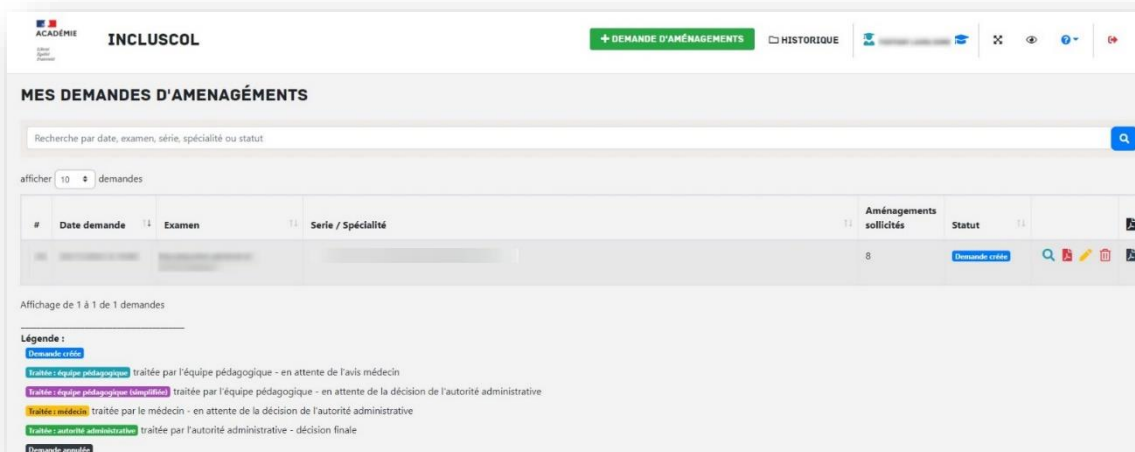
ACADÉMIE

INCLUSCOL

+ DEMANDE D'AMÉNAGEMENTS

HISTORIQUE

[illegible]

MES DEMANDES D'AMENAGÉMENTS

Recherche par date, examen, série, spécialité ou statut

afficher 10 demandes

| # | Date demande | Examen | Serie / Spécialité | Aménagements sollicités | Statut | | |
|---|---|---|---|---|---|---|---|
| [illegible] | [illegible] | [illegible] | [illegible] | 8 | Demande créée | | |

Affichage de 1 à 1 de 1 demandes

Légende :

Demande créée

Traitée : équipe pédagogique traitée par l'équipe pédagogique - en attente de l'avis médecin

Traitée : équipe pédagogique (simplifiée) traitée par l'équipe pédagogique - en attente de la décision de l'autorité administrative

Traitée : médecin traitée par le médecin - en attente de la décision de l'autorité administrative

Traitée : autorité administrative traitée par l'autorité administrative - décision finale

Demande annulée